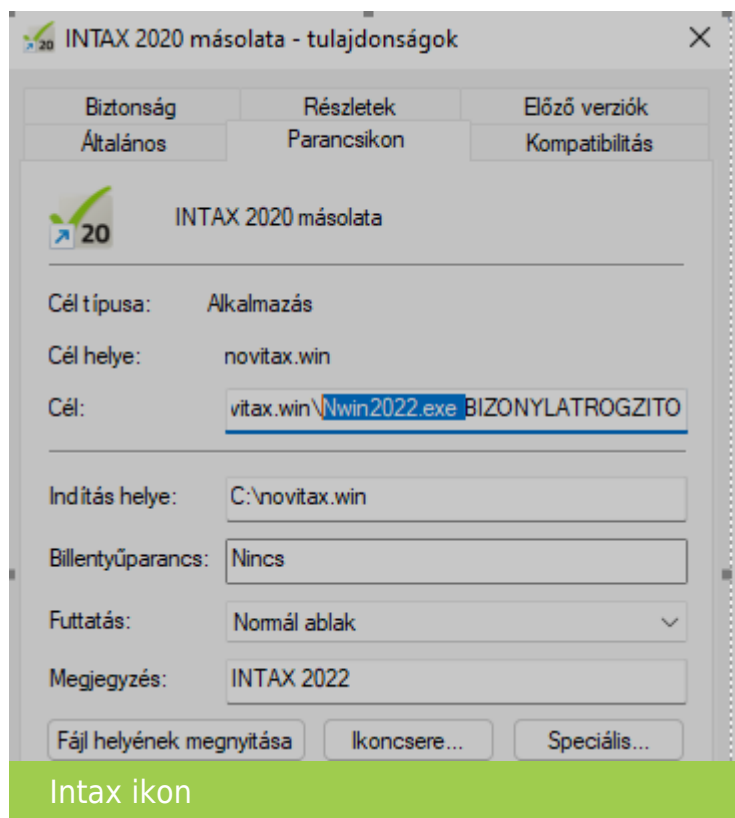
INTAX 2020 másolata - tulajdonságok

Biztonság
Részletek
Előző verziók
Általános
Parancsikon
Kompatibilitás

20

INTAX 2020 másolata

Cél típusa: Alkalmazás

Cél helye: novitax.win

Cél: vitax.win\Nwin2022.exe BIZONYLATROGZITO

Indítás helye: C:\novitax.win

Billentyűparancs: Nincs

Futtatás: Normál ablak

Megjegyzés: INTAX 2022

Fájl helyének megnyitása
Ikoncsere...
Speciális...

Intax ikon